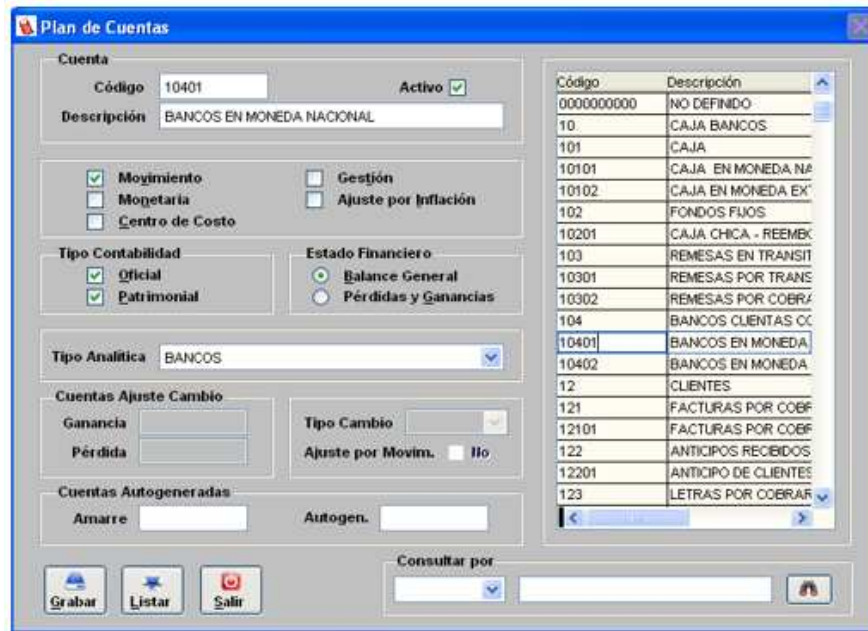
Plan de Cuentas

Cuenta
Código 10401
Activo
Descripción BANCOS EN MONEDA NACIONAL

Movimiento
Monetaria
Centro de Costo
Gestión
Ajuste por Inflación

Tipo Contabilidad
Oficial
Patrimonial

Estado Financiero
Balance General
Pérdidas y Ganancias

Tipo Analítica BANCOS

Cuentas Ajuste Cambio
Ganancia
Pérdida

Tipo Cambio
Ajuste por Movim. No

Cuentas Autogeneradas
Amarre
Autogen.

| Código | Descripción |
|---|---|
| 0000000000 | NO DEFINIDO |
| 10 | CAJA BANCOS |
| 101 | CAJA |
| 10101 | CAJA EN MONEDA NA |
| 10102 | CAJA EN MONEDA EX |
| 102 | FONDOS FIJOS |
| 10201 | CAJA CHICA - REEMB |
| 103 | REMESAS EN TRANSIT |
| 10301 | REMESAS POR TRANS |
| 10302 | REMESAS POR COBRA |
| 104 | BANCOS CUENTAS CC |
| 10401 | BANCOS EN MONEDA |
| 10402 | BANCOS EN MONEDA |
| 12 | CLIENTES |
| 121 | FACTURAS POR COBR |
| 12101 | FACTURAS POR COBR |
| 122 | ANTICIPOS RECIBIDOS |
| 12201 | ANTICIPO DE CLIENTES |
| 123 | LETRAS POR COBRAR |

Consultar por

Grabar
Listar
Salir